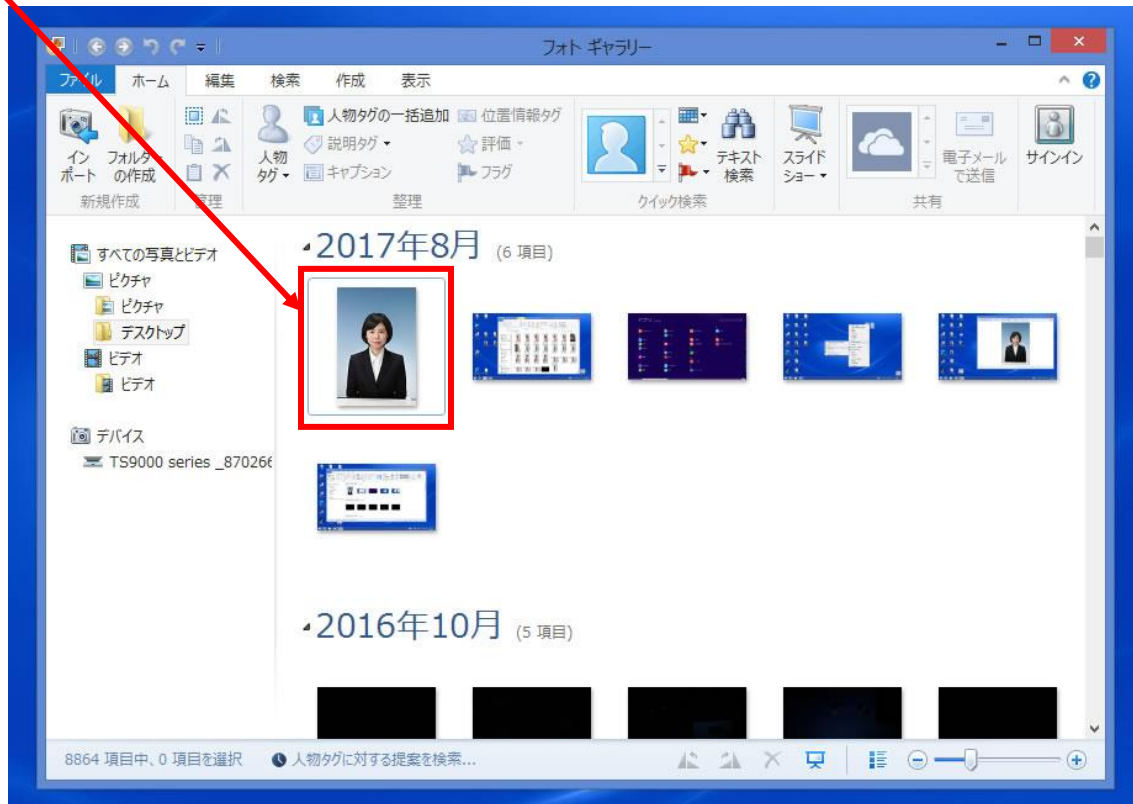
フォト ギャラリー

ファイル ホーム 編集 検索 作成 表示

インポート フォルダーの作成
新規作成
管理
人物タグ
人物タグの一括追加 位置情報タグ
説明タグ 評価
キャプション フラグ
整理
テキスト検索
クイック検索
スライドショー
電子メールで送信
共有
サインイン

すべての写真とビデオ
ピクチャ
ピクチャ
デスクトップ
ビデオ
ビデオ
デバイス
TS9000 series _870266

2017年8月 (6 項目)

2016年10月 (5 項目)

8864 項目中、0 項目を選択 人物タグに対する提案を検索...